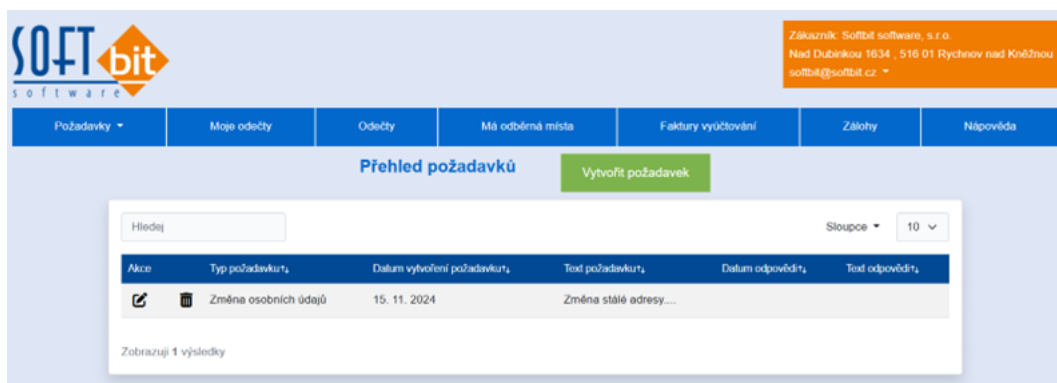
SOFT bit software

Zákazník: Softbit software, s.r.o.
Nad Dubinkou 1634 , 516 01 Rychnov nad Kněžnou
softbit@softbit.cz ▾

Požadavky ▾ | Moje odečty | Odečty | Má odběrná místa | Faktury vyúčtování | Zálohy | Nápověda

Přehled požadavků

Vytvořit požadavek

Hledej

Sloupce ▾ 10

| Akce | Typ požadavku | Datum vytvoření požadavku | Text požadavku | Datum odpovědi | Text odpovědi |
|---|---|---|---|---|---|
| | Změna osobních údajů | 15. 11. 2024 | Změna stálé adresy.... | | |

Zobrazuji 1 výsledky